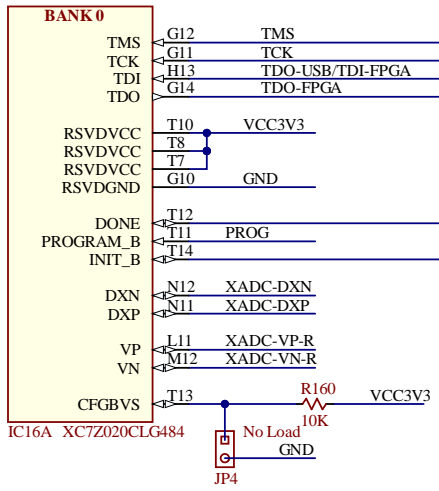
BANK 0

TMS G12 TMS
TCK G11 TCK
TDI H13 TDO-USB/TDI-FPGA
TDO G14 TDO-FPGA

RSVDVCC T10 VCC3V3
RSVDVCC T8
RSVDVCC T7
RSVDGND G10 GND

DONE T12
PROGRAM_B T11 PROG
INIT_B T14

DXN N12 XADC-DXN
DXP N11 XADC-DXP

VP L11 XADC-VP-R
VN M12 XADC-VN-R

CFGBVS T13
R160
10K
VCC3V3
No Load
GND
JP4

IC16A XC7Z020CLG484